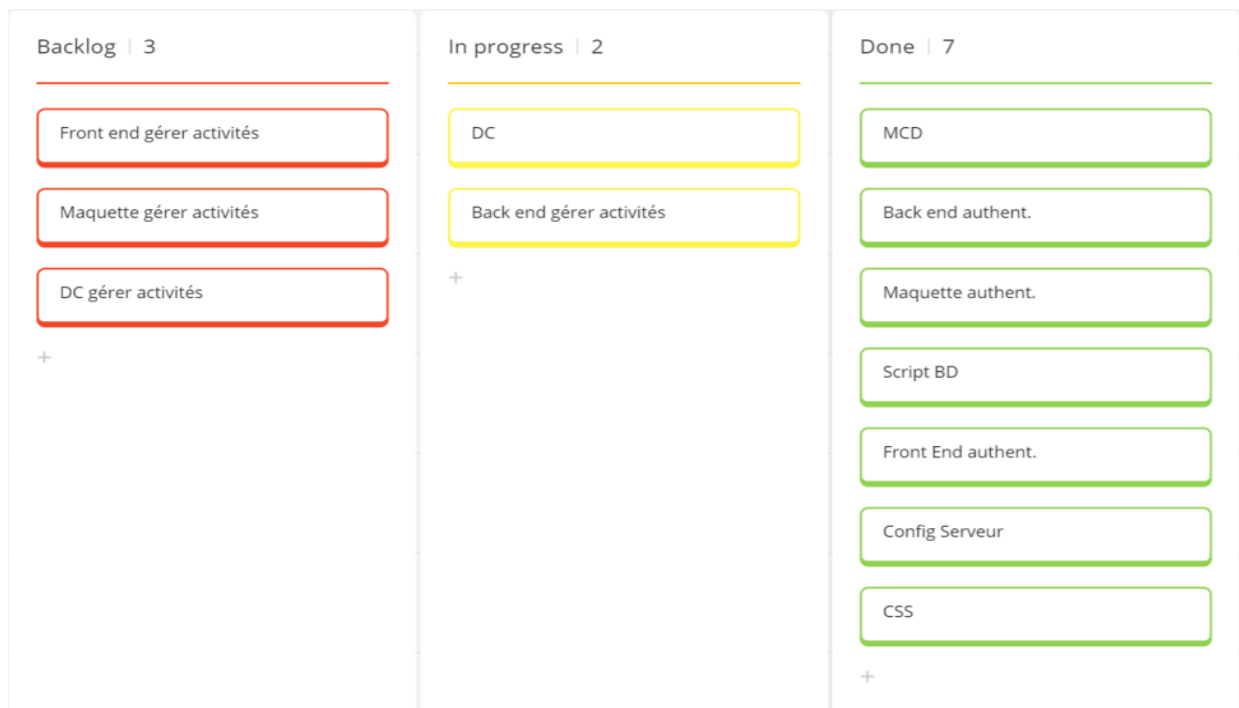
Backlog | 3

Front end gérer activités

Maquette gérer activités

DC gérer activités

+

In progress | 2

DC

Back end gérer activités

+

Done | 7

MCD

Back end authent.

Maquette authent.

Script BD

Front End authent.

Config Serveur

CSS

+